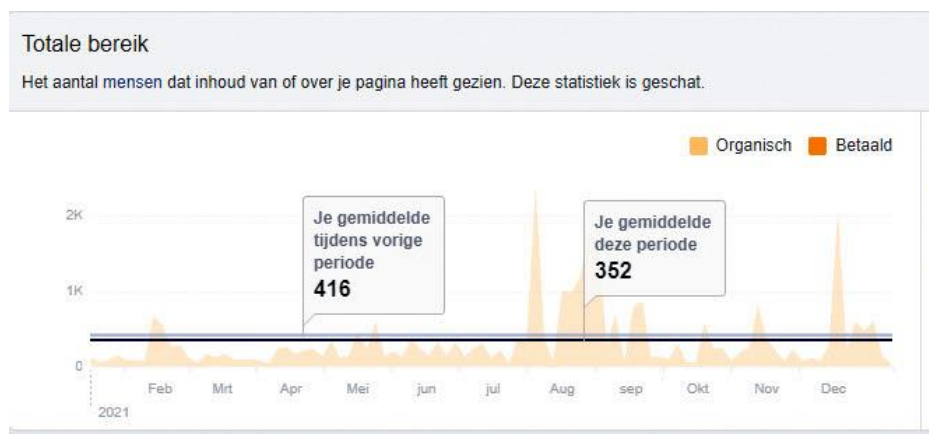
Totale bereik

Het aantal mensen dat inhoud van of over je pagina heeft gezien. Deze statistiek is geschat.

Organisch Betaald

2K

1K

0

Je gemiddelde tijdens vorige periode
416

Je gemiddelde deze periode
352

Feb Mrt Apr Mei jun jul Aug sep Okt Nov Dec

2021